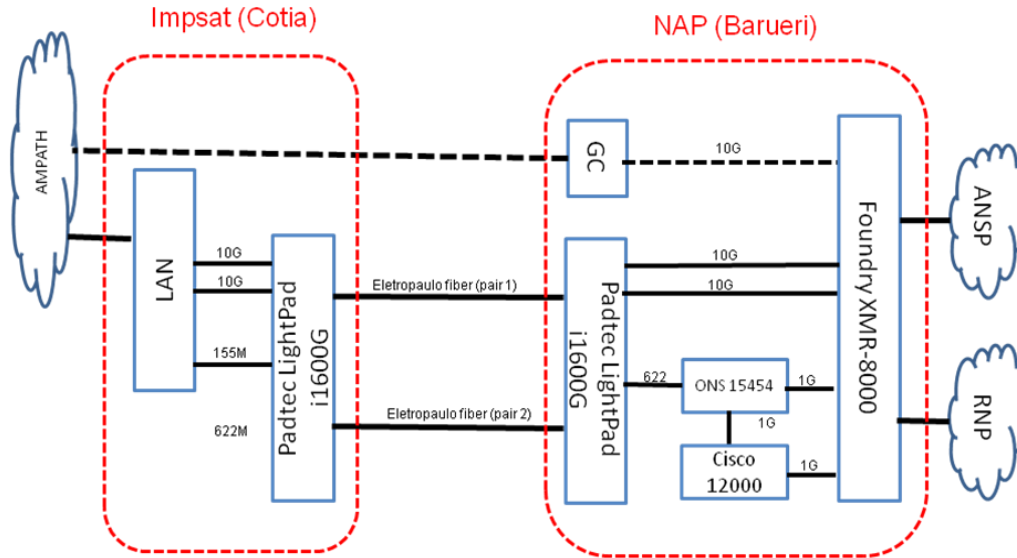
Impsat (Cotia)

NAP (Barueri)

AMPATH

LAN

10G

10G

155M

622M

Padtec LightPad i1600G

Eletropaulo fiber (pair 1)

Eletropaulo fiber (pair 2)

GC

10G

Padtec LightPad i1600G

10G

10G

622

ONS 15454

1G

1G

Cisco 12000

1G

Foundry XMR-8000

ANSP

RNP